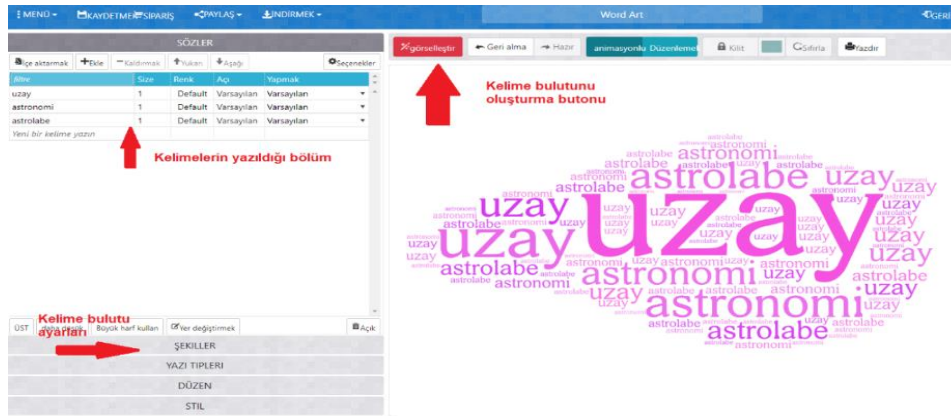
⋮MENÜ ▾ KAYDETME SİPARİŞ ◂PAYLAŞ ▾ İNDİRMEK ▾ Word Art ◂GERİ

SÖZLER

İçe aktarmak | +Ekle | −Kaldırmak | ↑Yukarı | ↓Aşağı | Seçenekler

| filtre | Size | Renk | Açı | Yapmak |
|---|---|---|---|---|
| uzay | 1 | Default | Varsayılan | Varsayılan |
| astronomi | 1 | Default | Varsayılan | Varsayılan |
| astrolabe | 1 | Default | Varsayılan | Varsayılan |
| Yeni bir kelime yazın | | | | |

Kelimelerin yazıldığı bölüm

ÜST | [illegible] | Büyük harf kullan | Yer değiştirmek | Açık

Kelime bulutu ayarları

ŞEKİLLER
YAZI TİPLERİ
DÜZEN
STİL

görselleştir | ← Geri alma | → Hazır | animasyonlu Düzenlemek | Kilit | Sıfırla | Yazdır

Kelime bulutunu oluşturma butonu

uzay astronomi astrolabe uzay astronomi astrolabe uzay astronomi astrolabe uzay astronomi astrolabe uzay astronomi astrolabe uzay astronomi astrolabe uzay astronomi astrolabe uzay astronomi astrolabe uzay astronomi astrolabe uzay